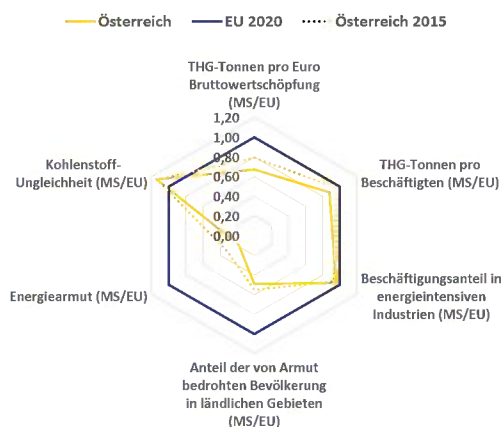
Österreich EU 2020 Österreich 2015

THG-Tonnen pro Euro Bruttowertschöpfung (MS/EU)

1,20
1,00
0,80
0,60
0,40
0,20
0,00

THG-Tonnen pro Beschäftigten (MS/EU)

Beschäftigungsanteil in energieintensiven Industrien (MS/EU)

Anteil der von Armut bedrohten Bevölkerung in ländlichen Gebieten (MS/EU)

Energiearmut (MS/EU)

Kohlenstoff-Ungleichheit (MS/EU)